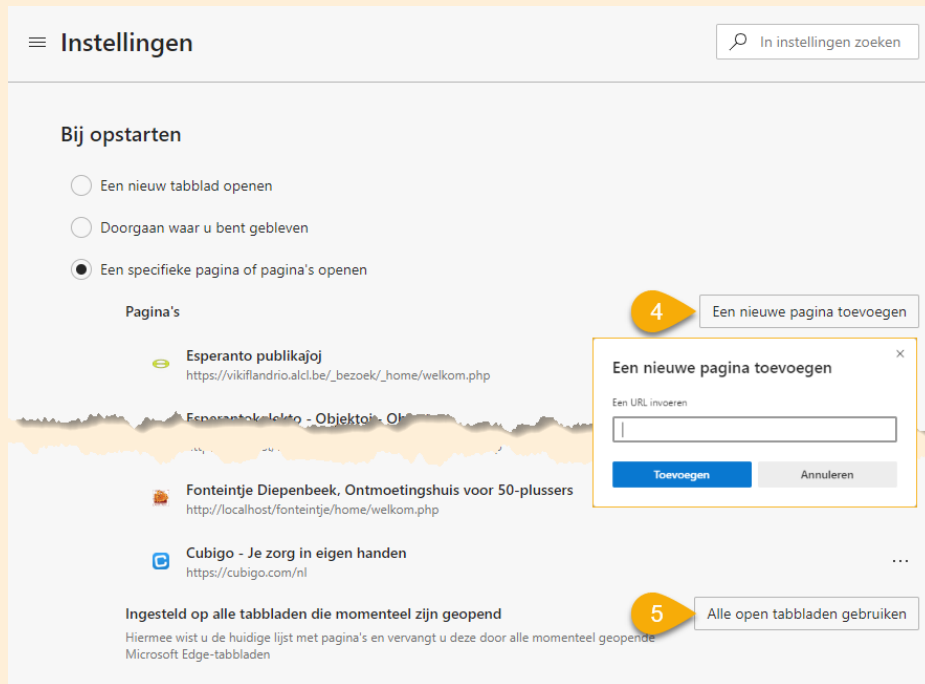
Instellingen

In instellingen zoeken

Bij opstarten

Een nieuw tabblad openen

Doorgaan waar u bent gebleven

Een specifieke pagina of pagina's openen

Pagina's

4

Een nieuwe pagina toevoegen

Esperanto publikaĵoj
https://vikiflandrio.alcl.be/_bezoek/_home/welkom.php

Esperantokolekto - Objektoj - Ob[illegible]

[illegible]

Een nieuwe pagina toevoegen

×

Een URL invoeren

Toevoegen

Annuleren

Fonteintje Diepenbeek, Ontmoetingshuis voor 50-plussers
http://localhost/fonteintje/home/welkom.php

Cubigo - Je zorg in eigen handen
https://cubigo.com/nl

...

Ingesteld op alle tabbladen die momenteel zijn geopend

5

Alle open tabbladen gebruiken

Hiermee wist u de huidige lijst met pagina's en vervangt u deze door alle momenteel geopende Microsoft Edge-tabbladen